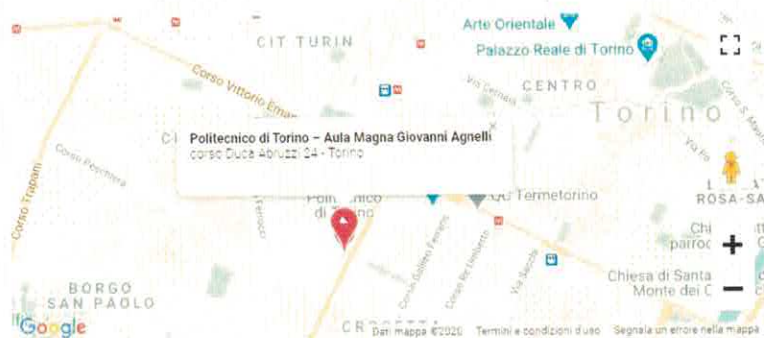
Arte Orientale
CIT TURIN
Palazzo Reale di Torino
Corso Vittorio Ema
CENTRO
Via Cernaia
Torino
Politecnico di Torino – Aula Magna Giovanni Agnelli
corso Duca Abruzzi 24 - Torino
Corso Peschiera
Corso Trapani
Politecnico di Torino
QC Termetorino
ROSA-SA
Chi parroc
Chiesa di Santa Monte dei C
BORGO SAN PAOLO
Corso Galileo Ferraris
Corso Re Umberto
Via Sacchi
CROCETTA
Google
Dati mappa ©2020   Termini e condizioni d'uso   Segnala un errore nella mappa